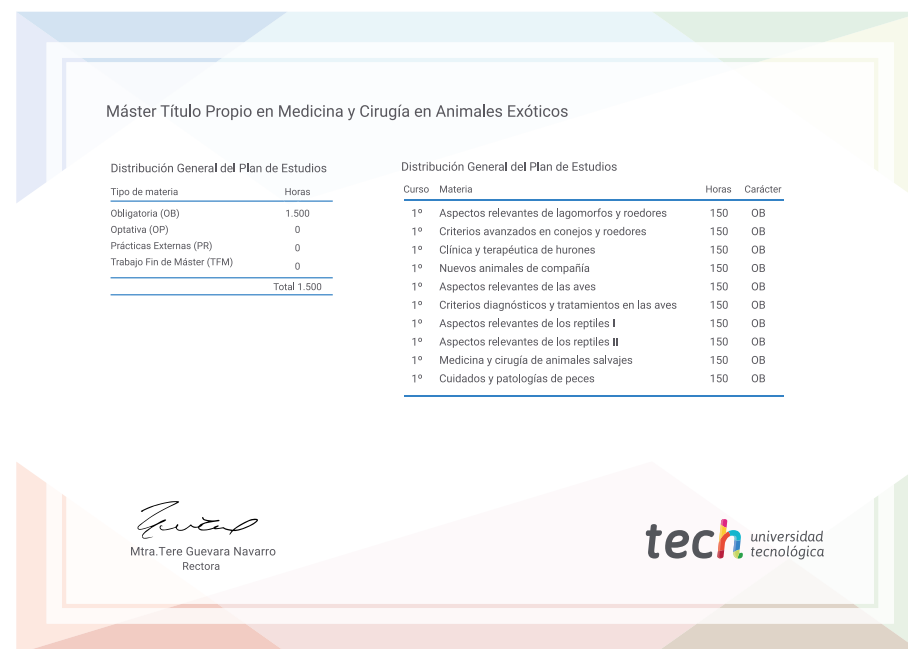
Máster Título Propio en Medicina y Cirugía en Animales Exóticos

Distribución General del Plan de Estudios

| Tipo de materia | Horas |
|---|---|
| Obligatoria (OB) | 1.500 |
| Optativa (OP) | 0 |
| Prácticas Externas (PR) | 0 |
| Trabajo Fin de Máster (TFM) | 0 |
| | Total 1.500 |

Distribución General del Plan de Estudios

| Curso | Materia | Horas | Carácter |
|---|---|---|---|
| 1º | Aspectos relevantes de lagomorfos y roedores | 150 | OB |
| 1º | Criterios avanzados en conejos y roedores | 150 | OB |
| 1º | Clínica y terapéutica de hurones | 150 | OB |
| 1º | Nuevos animales de compañía | 150 | OB |
| 1º | Aspectos relevantes de las aves | 150 | OB |
| 1º | Criterios diagnósticos y tratamientos en las aves | 150 | OB |
| 1º | Aspectos relevantes de los reptiles I | 150 | OB |
| 1º | Aspectos relevantes de los reptiles II | 150 | OB |
| 1º | Medicina y cirugía de animales salvajes | 150 | OB |
| 1º | Cuidados y patologías de peces | 150 | OB |

Mtra.Tere Guevara Navarro
Rectora

tech universidad tecnológica